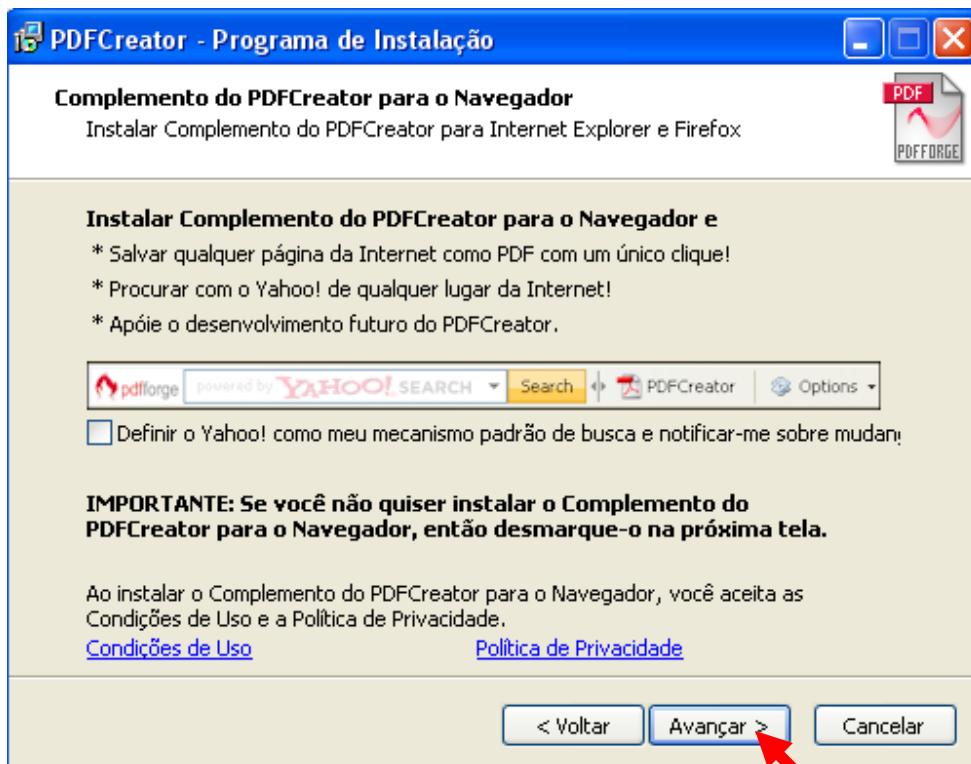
PDFCreator - Programa de Instalação

Complemento do PDFCreator para o Navegador
Instalar Complemento do PDFCreator para Internet Explorer e Firefox

PDF
PDFFORGE

Instalar Complemento do PDFCreator para o Navegador e
* Salvar qualquer página da Internet como PDF com um único clique!
* Procurar com o Yahoo! de qualquer lugar da Internet!
* Apóie o desenvolvimento futuro do PDFCreator.

pdfforge powered by YAHOO! SEARCH Search PDFCreator Options

Definir o Yahoo! como meu mecanismo padrão de busca e notificar-me sobre mudan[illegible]

IMPORTANTE: Se você não quiser instalar o Complemento do PDFCreator para o Navegador, então desmarque-o na próxima tela.

Ao instalar o Complemento do PDFCreator para o Navegador, você aceita as Condições de Uso e a Política de Privacidade.
Condições de Uso
Política de Privacidade

< Voltar
Avançar >
Cancelar